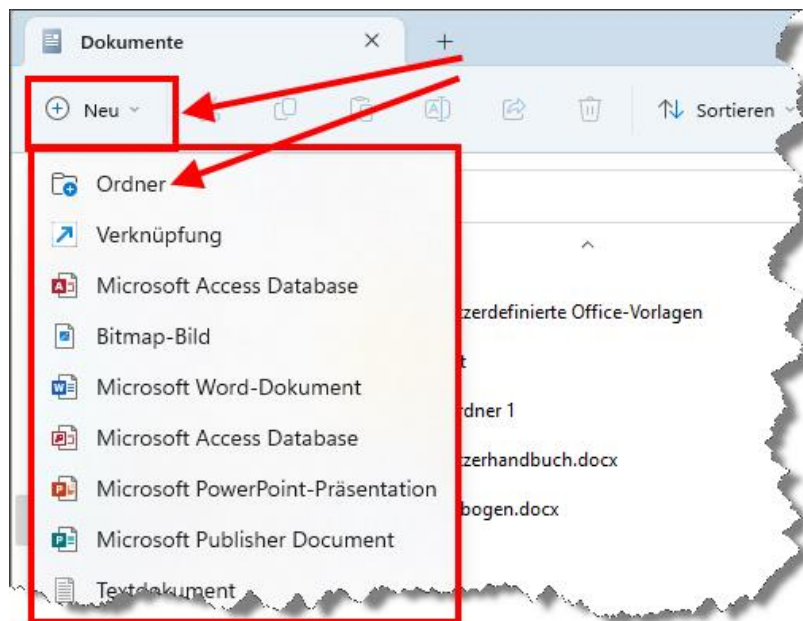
Dokumente × +

Neu Sortieren

Ordner
Verknüpfung
Microsoft Access Database
Bitmap-Bild
Microsoft Word-Dokument
Microsoft Access Database
Microsoft PowerPoint-Präsentation
Microsoft Publisher Document
Textdokument

zerdefinierte Office-Vorlagen
t
rdner 1
zerhandbuch.docx
bogen.docx